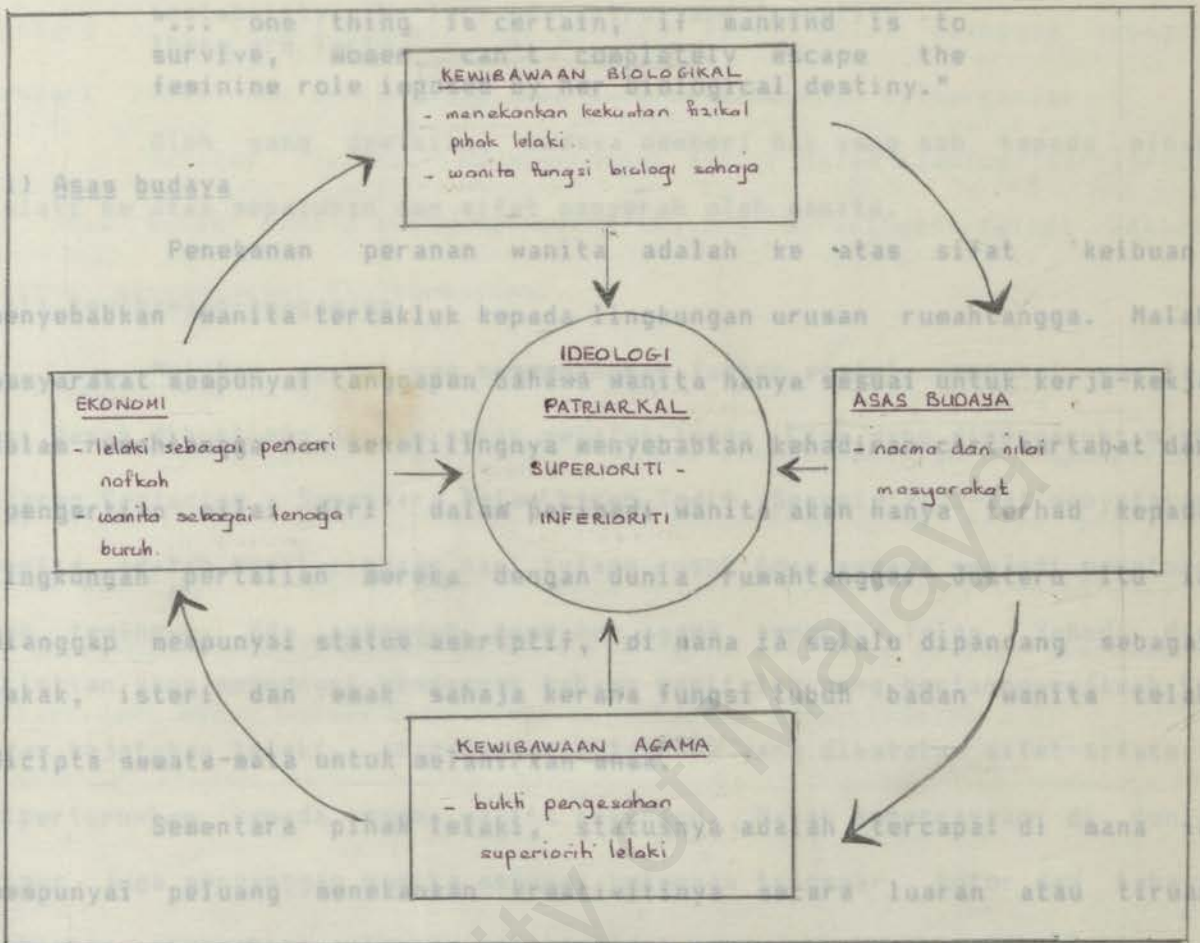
KEWIBAWAAN BIOLOGIKAL
- menekankan kekuatan fizikal pihak lelaki
- wanita fungsi biologi sahaja

EKONOMI
- lelaki sebagai pencari nafkah
- wanita sebagai tenaga buruh.

IDEOLOGI PATRIARKAL
SUPERIORITI - INFERIORITI

ASAS BUDAYA
- norma dan nilai masyarakat

KEWIBAWAAN AGAMA
- bukti pengesahan superioriti lelaki